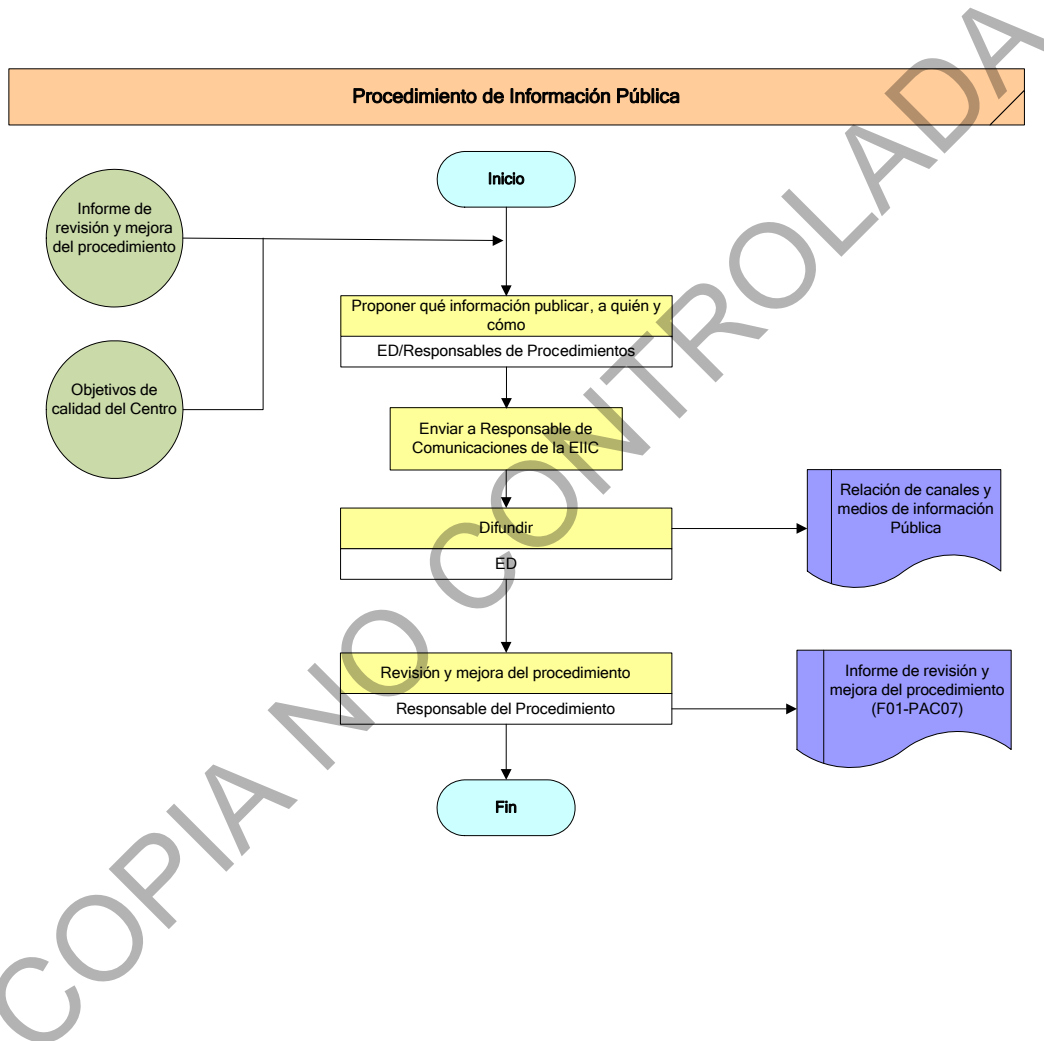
Procedimiento de Información Pública

Inicio

Informe de revisión y mejora del procedimiento

Objetivos de calidad del Centro

Proponer qué información publicar, a quién y cómo

ED/Responsables de Procedimientos

Enviar a Responsable de Comunicaciones de la EIIC

Difundir

ED

Relación de canales y medios de información Pública

Revisión y mejora del procedimiento

Responsable del Procedimiento

Informe de revisión y mejora del procedimiento (F01-PAC07)

Fin

COPIA NO CONTROLADA